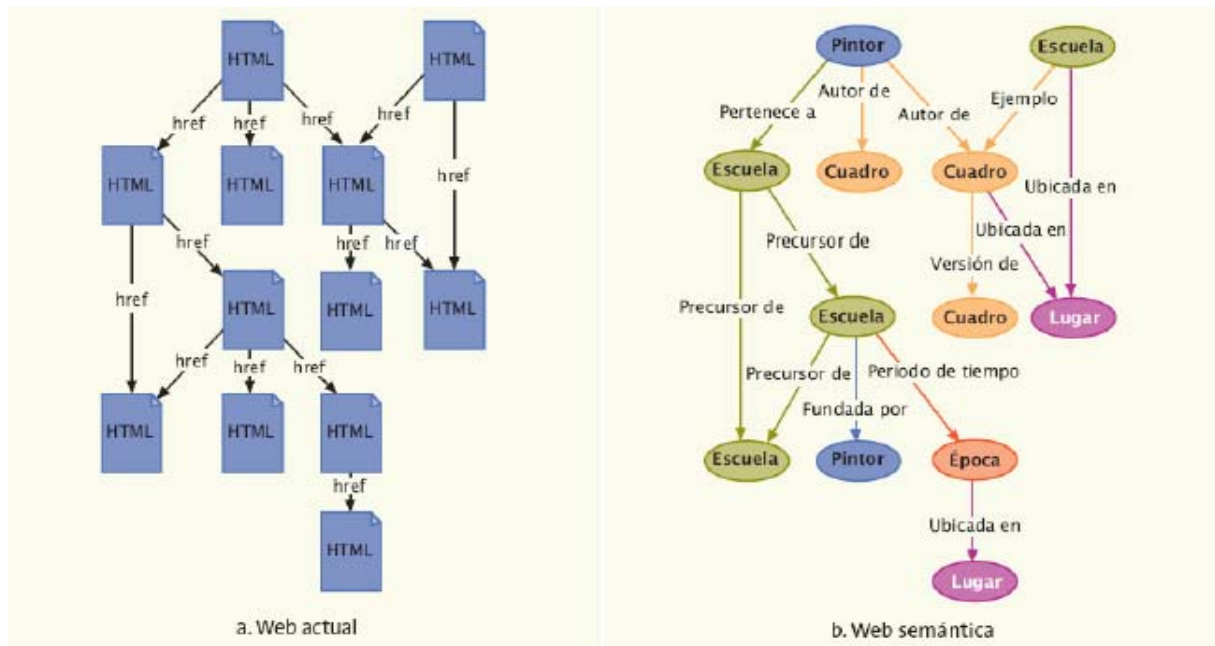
HTML
HTML
href
href
href
href
HTML
HTML
HTML
href
href
href
href
href
HTML
HTML
href
HTML
href
href
href
HTML
HTML
HTML
href
HTML

a. Web actual

Pintor
Escuela
Pertenece a
Autor de
Autor de
Ejemplo
Escuela
Cuadro
Cuadro
Ubicada en
Precursor de
Ubicada en
Versión de
Precursor de
Escuela
Cuadro
Lugar
Precursor de
Periodo de tiempo
Fundada por
Escuela
Pintor
Época
Ubicada en
Lugar

b. Web semántica